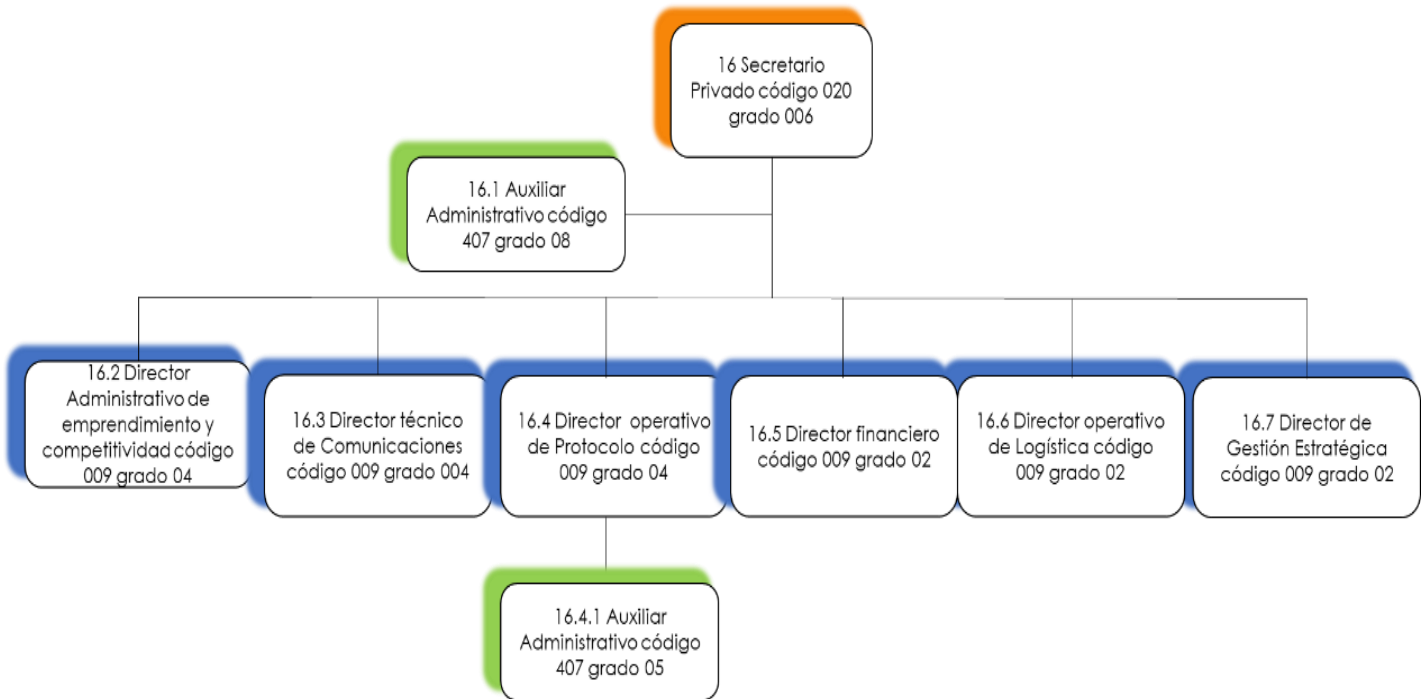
16 Secretario Privado código 020 grado 006

16.1 Auxiliar Administrativo código 407 grado 08

16.2 Director Administrativo de emprendimiento y competitividad código 009 grado 04

16.3 Director técnico de Comunicaciones código 009 grado 004

16.4 Director operativo de Protocolo código 009 grado 04

16.5 Director financiero código 009 grado 02

16.6 Director operativo de Logística código 009 grado 02

16.7 Director de Gestión Estratégica código 009 grado 02

16.4.1 Auxiliar Administrativo código 407 grado 05